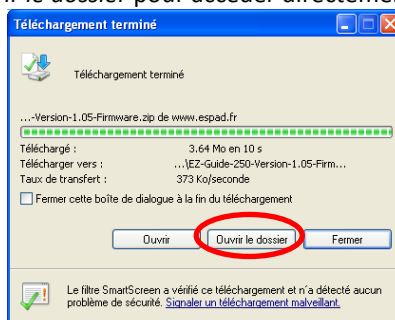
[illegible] le dossier pour accéder directement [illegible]

Téléchargement terminé

Téléchargement terminé

...-Version-1.05-Firmware.zip de www.espad.fr

Téléchargé : 3.64 Mo en 10 s
Télécharger vers : ...\EZ-Guide-250-Version-1.05-Firm...
Taux de transfert : 373 Ko/seconde

Fermer cette boîte de dialogue à la fin du téléchargement

Ouvrir
Ouvrir le dossier
Fermer

Le filtre SmartScreen a vérifié ce téléchargement et n'a détecté aucun problème de sécurité. Signaler un téléchargement malveillant.